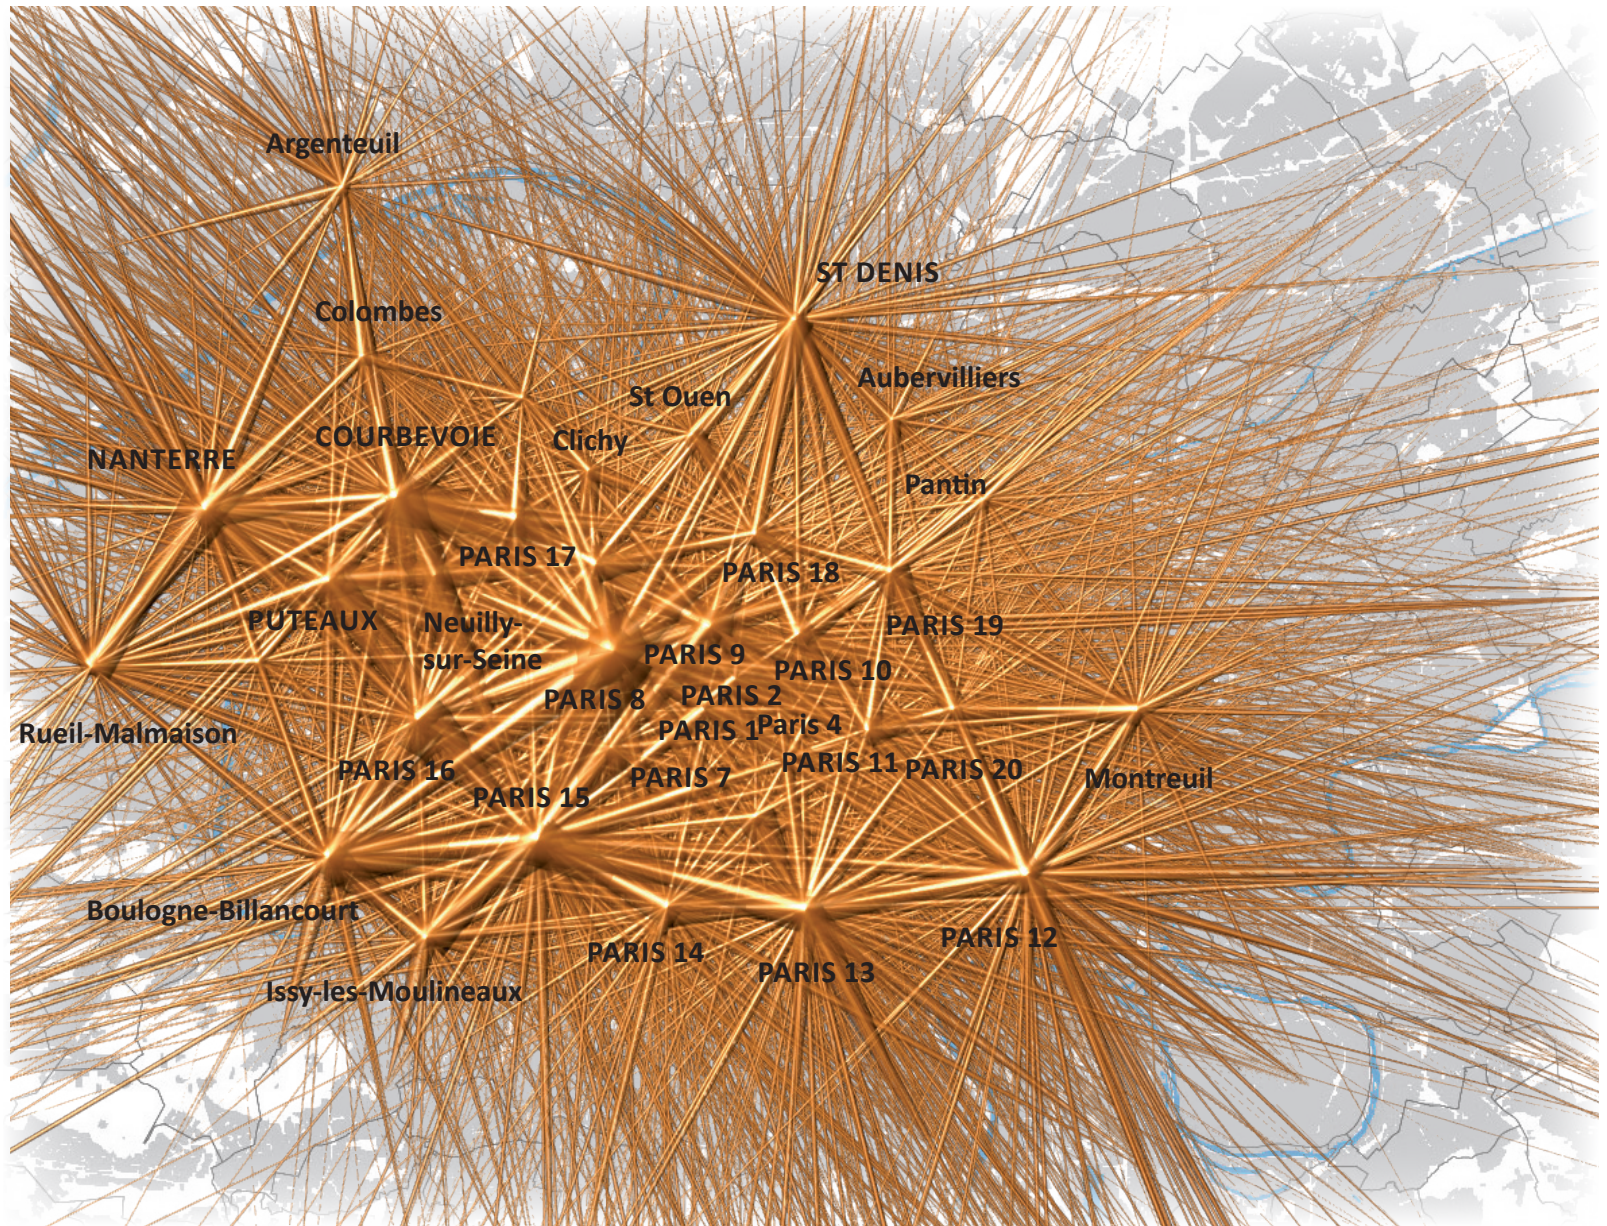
Argenteuil
ST DENIS
Colombes
St Ouen
Aubervilliers
NANTERRE
COURBEVOIE
Clichy
Pantin
PARIS 17
PARIS 18
PUTEAUX
Neuilly-sur-Seine
PARIS 19
PARIS 9
PARIS 10
PARIS 8
PARIS 2
Rueil-Malmaison
PARIS 1
Paris 4
PARIS 11
PARIS 20
Montreuil
PARIS 16
PARIS 15
PARIS 7
Boulogne-Billancourt
PARIS 12
PARIS 14
PARIS 13
Issy-les-Moulineaux